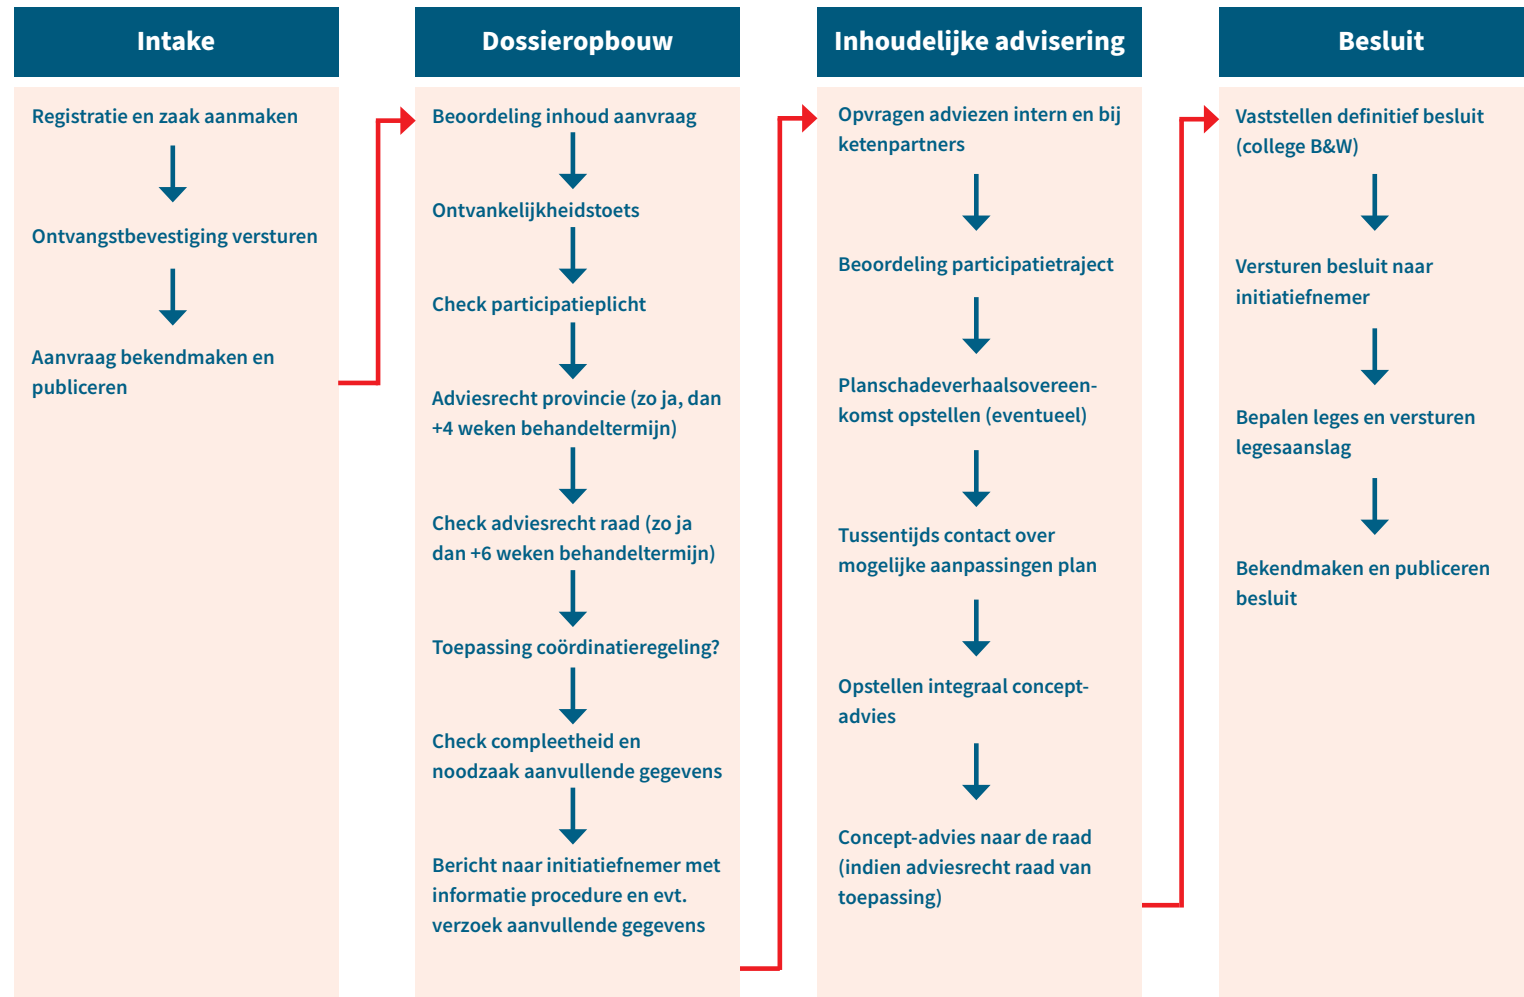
Intake

Registratie en zaak aanmaken

Ontvangstbevestiging versturen

Aanvraag bekendmaken en publiceren

Dossieropbouw

Beoordeling inhoud aanvraag

Ontvankelijkheidstoets

Check participatieplicht

Adviesrecht provincie (zo ja, dan +4 weken behandeltermijn)

Check adviesrecht raad (zo ja dan +6 weken behandeltermijn)

Toepassing coördinatieregeling?

Check compleetheid en noodzaak aanvullende gegevens

Bericht naar initiatiefnemer met informatie procedure en evt. verzoek aanvullende gegevens

Inhoudelijke advisering

Opvragen adviezen intern en bij ketenpartners

Beoordeling participatietraject

Planschadeverhaalsovereenkomst opstellen (eventueel)

Tussentijds contact over mogelijke aanpassingen plan

Opstellen integraal concept-advies

Concept-advies naar de raad (indien adviesrecht raad van toepassing)

Besluit

Vaststellen definitief besluit (college B&W)

Versturen besluit naar initiatiefnemer

Bepalen leges en versturen legesaanslag

Bekendmaken en publiceren besluit